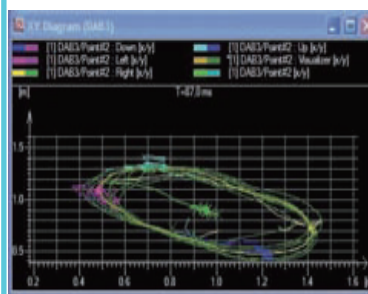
XY Diagram (DAB3)

[1] DAB3/Point#2 : Down [x/y]
[1] DAB3/Point#2 : Left [x/y]
[1] DAB3/Point#2 : Right [x/y]
[1] DAB3/Point#2 : Up [x/y]
*[1] DAB3/Point#2 : Visualizer [x/y]
[1] DAB3/Point#2 [x/y]

[m]
T=87.5 ms

1.5
1.0
0.5

0.2 0.4 0.6 0.8 1.0 1.2 1.4 1.6